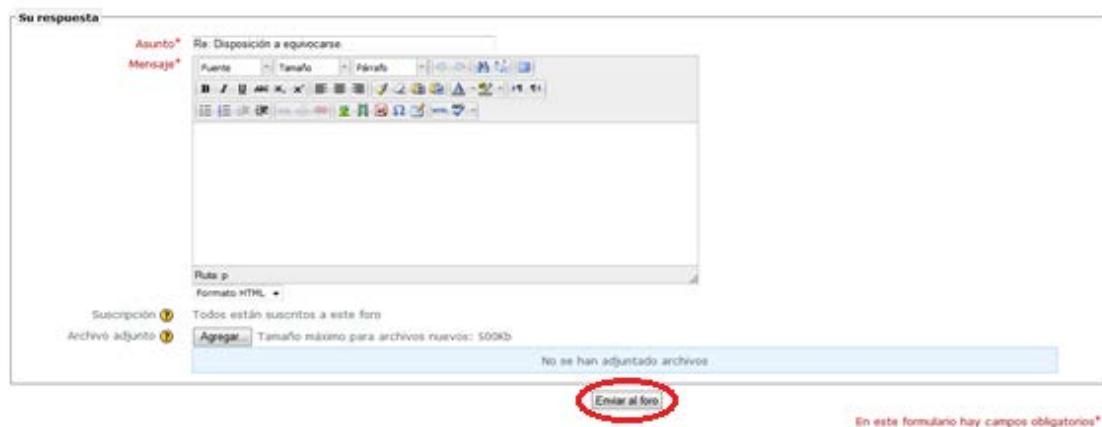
Su respuesta

Asunto* Re: Disposición a equivocarse

Mensaje* Fuente Tamaño Párrafo

Ruta: p

Formato HTML

Suscripción Todos están suscritos a este foro

Archivo adjunto Agregar... Tamaño máximo para archivos nuevos: 500Kb

No se han adjuntado archivos

Enviar al foro

En este formulario hay campos obligatorios*